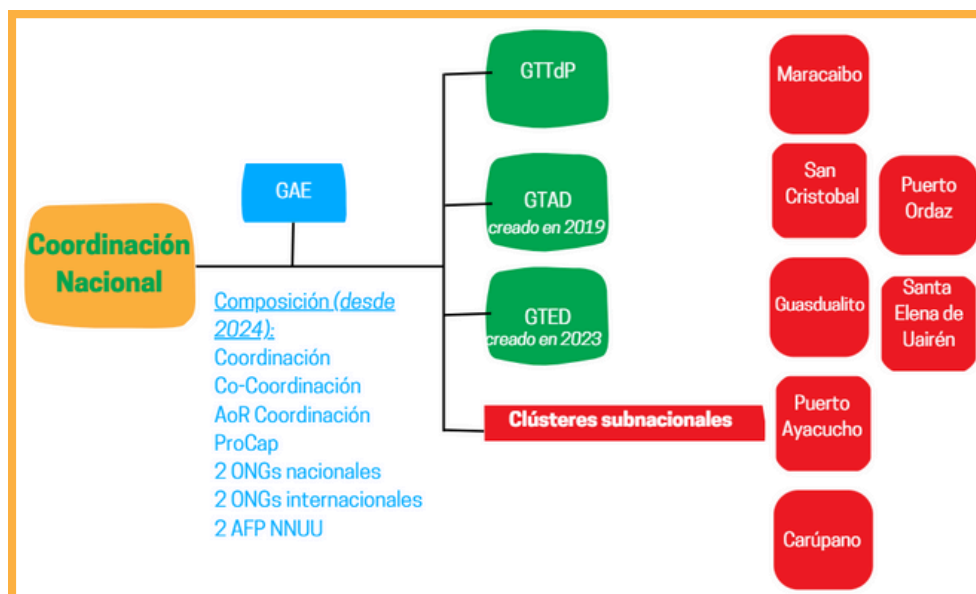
Coordinación Nacional

GAE

Composición (desde 2024):
Coordinación
Co-Coordinación
AoR Coordinación
ProCap
2 ONGs nacionales
2 ONGs internacionales
2 AFP NNUU

GTTdP

GTAD
creado en 2019

GTED
creado en 2023

Clústeres subnacionales

Maracaibo

San Cristobal

Puerto Ordaz

Guasdualito

Santa Elena de Uairén

Puerto Ayacucho

Carúpano